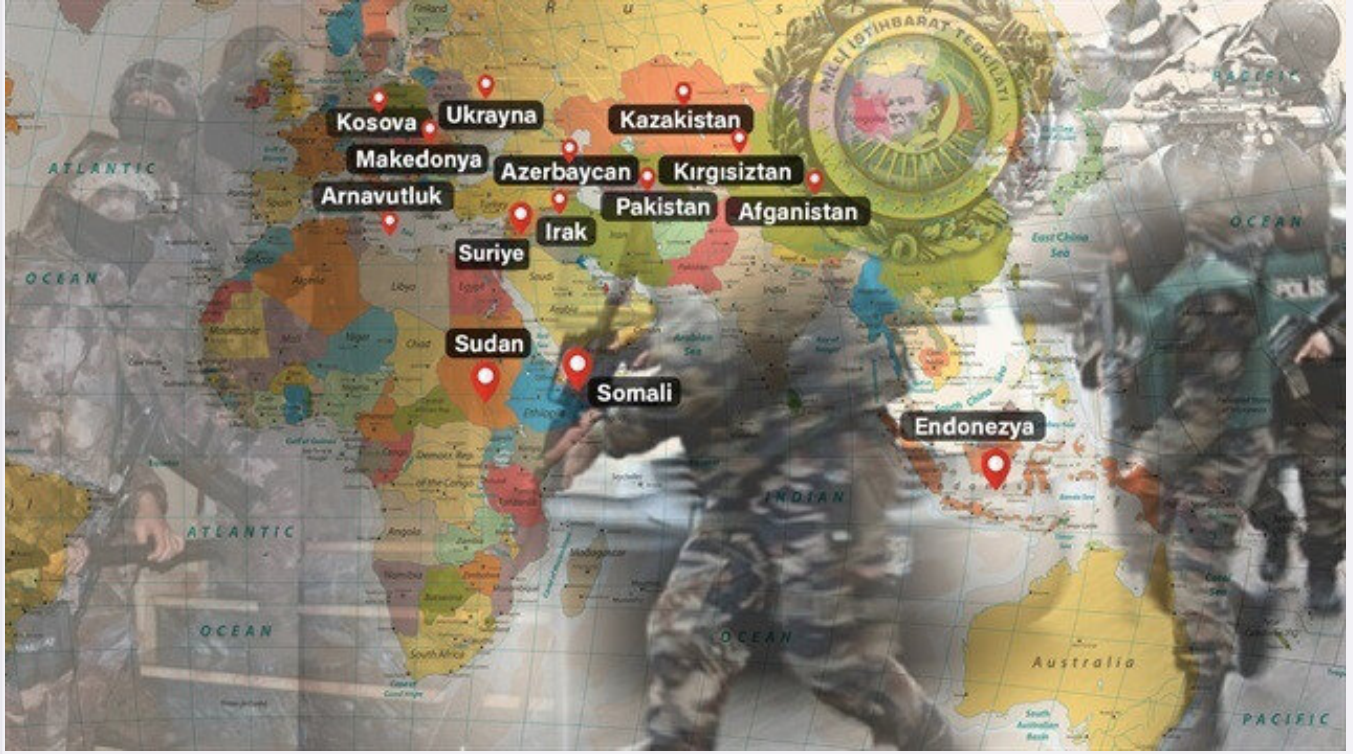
Kosova
Ukrayna
Kazakistan
Makedonya
Azerbaycan
Kırgısiztan
Arnavutluk
Pakistan
Afganistan
Irak
Suriye
Sudan
Somali
Endonezya
MİLLİ İSTİHBARAT TEŞKİLATI
POLİS
ATLANTIC
OCEAN
ATLANTIC
OCEAN
INDIAN
OCEAN
PACIFIC
OCEAN
PACIFIC
Australia
East China Sea